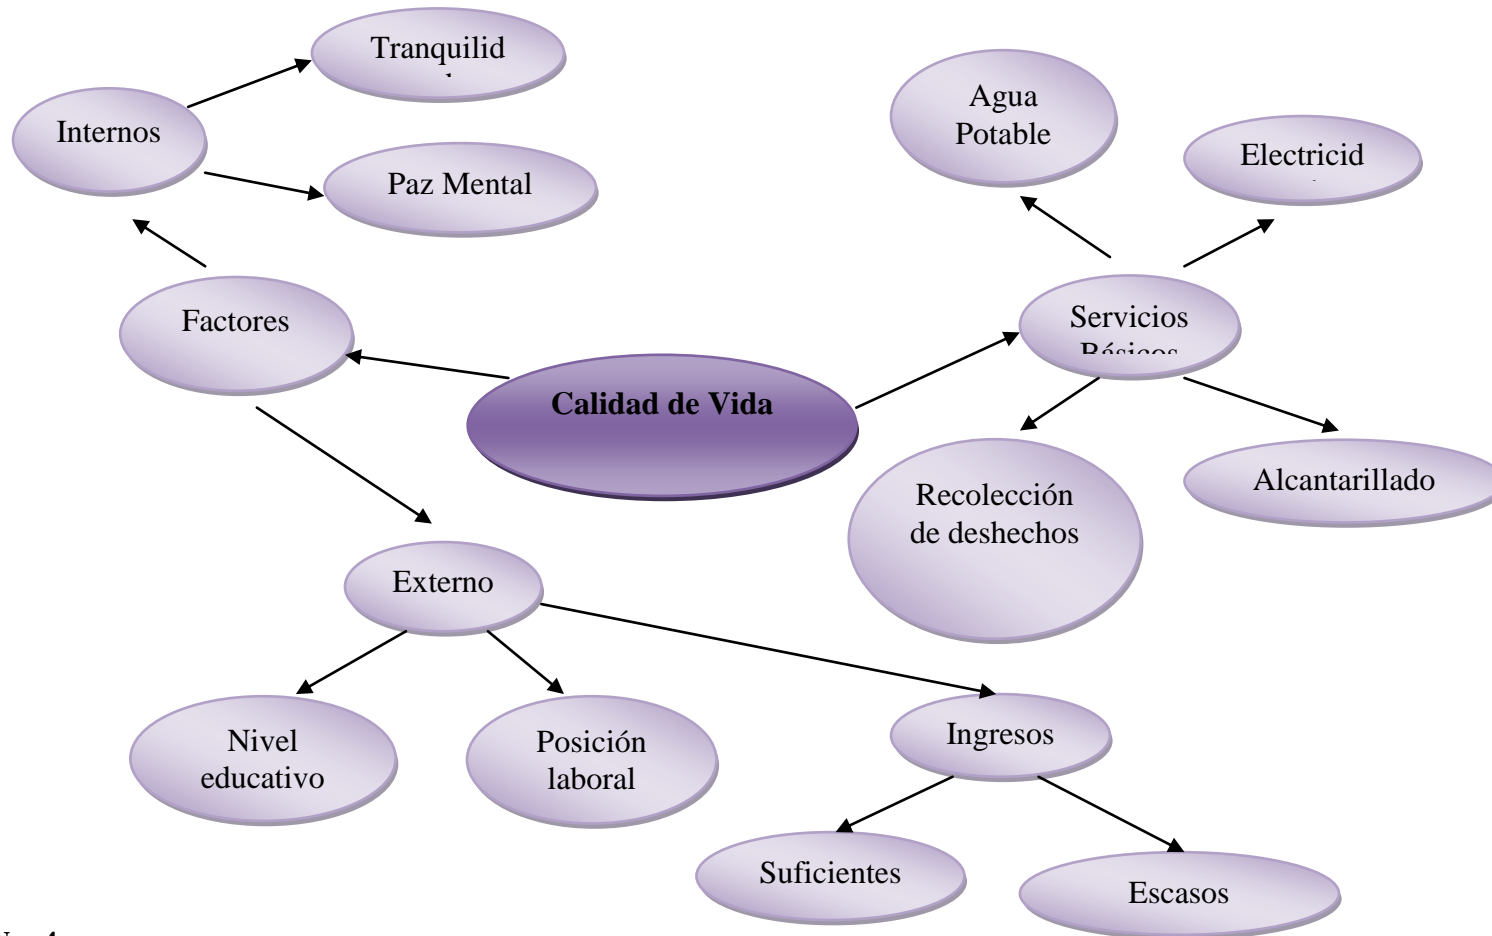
Tranquilid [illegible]

Internos

Paz Mental

Agua Potable

Electricid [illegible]

Factores

Servicios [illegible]

Calidad de Vida

Recolección de deshechos

Alcantarillado

Externo

Nivel educativo

Posición laboral

Ingresos

Suficientes

Escasos

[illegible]